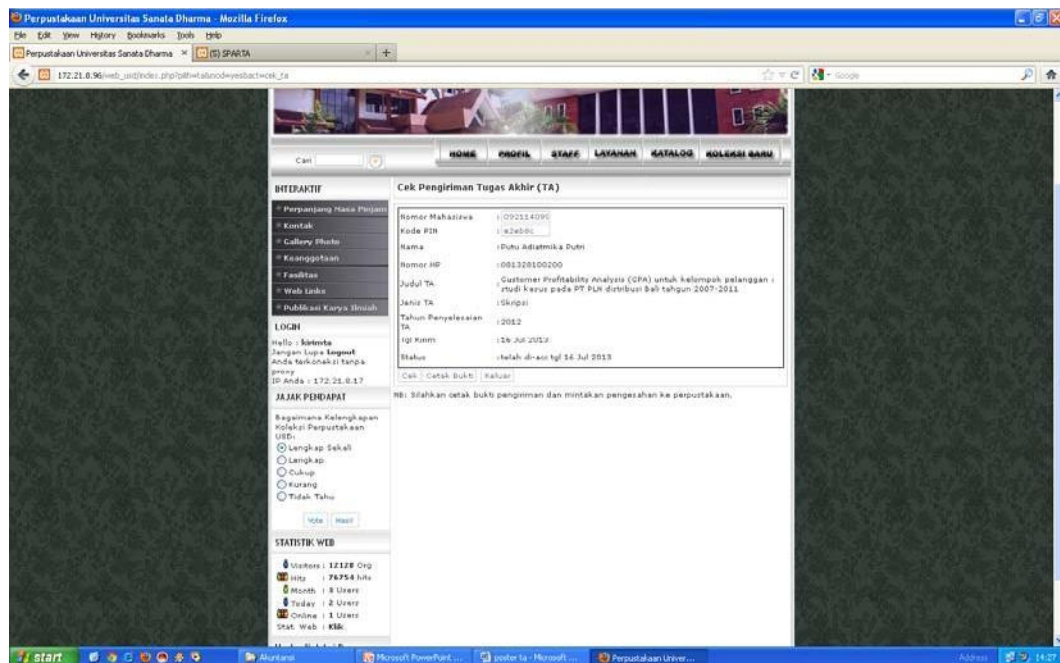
Perpustakaan Universitas Sanata Dharma - Mozilla Firefox

File Edit View History Bookmarks Tools Help

Perpustakaan Universitas Sanata Dharma × (5) SPARTA +

172.21.8.96/web_usd/index.php?pilih=ta&mod=yes&act=cek_ta

Google

Cari

HOME PROFIL STAFF LAYANAN KATALOG KOLEKSI BARU

INTERAKTIF

Perpanjang Masa Pinjam

Kontak

Gallery Photo

Keanggotaan

Fasilitas

Web Links

Publikasi Karya Ilmiah

LOGIN

Hello : kirimta
Jangan Lupa Logout
Anda terkoneksi tanpa proxy
IP Anda : 172.21.8.17

JAJAK PENDAPAT

Bagaimana Kelengkapan Koleksi Perpustakaan USD:

Lengkap Sekali
Lengkap
Cukup
Kurang
Tidak Tahu

Vote Hasil

STATISTIK WEB

Visitors : 12128 Org
Hits : 76754 hits
Month : 3 Users
Today : 2 Users
Online : 1 Users
Stat. Web : Klik

Cek Pengiriman Tugas Akhir (TA)

| | |
|---|---|
| Nomor Mahasiswa | : 092114095 |
| Kode PIN | : e2eb0c |
| Nama | : Putu Adiatmika Putri |
| Nomor HP | : 081328100200 |
| Judul TA | : Customer Profitability Analysis (CPA) untuk kelompok pelanggan : studi kasus pada PT PLN distribusi Bali tahgun 2007-2011 |
| Jenis TA | : Skripsi |
| Tahun Penyelesaian TA | : 2012 |
| Tgl Kirim | : 16 Jul 2013 |
| Status | : telah di-acc tgl 16 Jul 2013 |

Cek Cetak Bukti Keluar

NB: Silahkan cetak bukti pengiriman dan mintakan pengesahan ke perpustakaan.

start Akuntansi Microsoft PowerPoint ... poster ta - Microsoft ... Perpustakaan Univer... Address 14:27